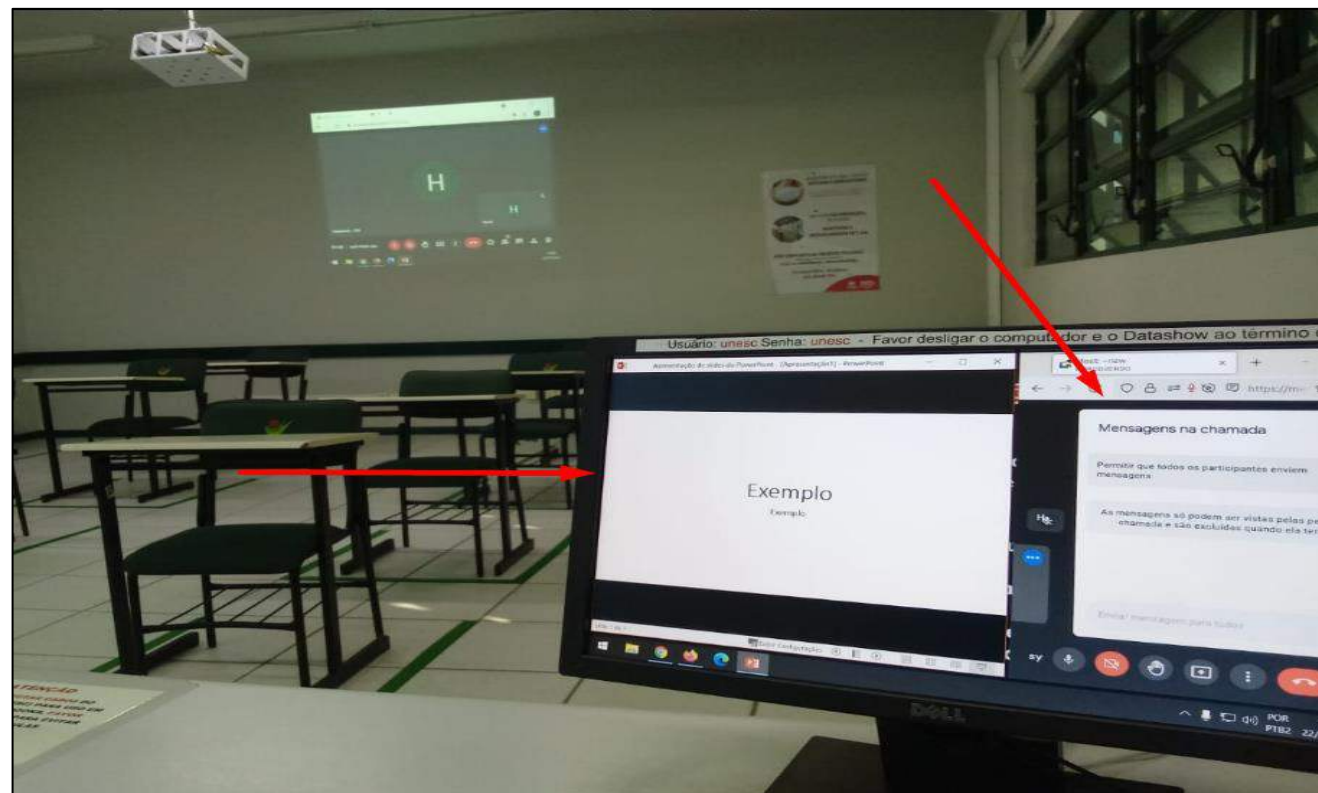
Usuário: unesc Senha: unesc - Favor desligar o computador e o Datashow ao término

Apresentação de slides do PowerPoint - [Apresentação1] - PowerPoint

Exemplo
Exemplo

Mensagens na chamada

Permitir que todos os participantes enviem mensagens

As mensagens só podem ser vistas pelas pe chamada e são excluídas quando ela ter

Enviar mensagem para todos

https://m

DELL

POR PTB2